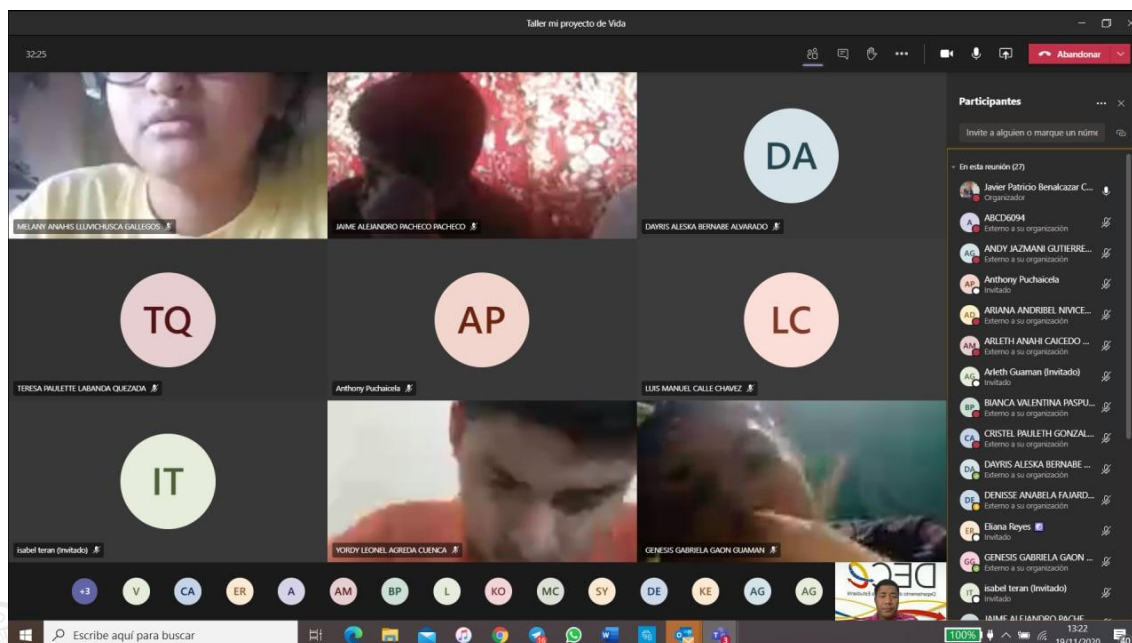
Taller mi proyecto de Vida

32:25

Abandonar

MELANY ANAHIS LLUVICHUSCA GALLEGOS

JAIME ALEJANDRO PACHECO PACHECO

DA

DAYRIS ALESKA BERNABE ALVARADO

TQ

TERESA PAULETTE LABANDA QUEZADA

AP

Anthony Puchaicela

LC

LUIS MANUEL CALLE CHAVEZ

IT

isabel teran (Invitado)

YORDY LEONEL AGREDA CUENCA

GENESIS GABRIELA GAON GUAMAN

+3 V CA ER A AM BP L KO MC SY DE KE AG AG

Participantes

Invite a alguien o marque un núme

En esta reunión (27)

Javier Patricio Benalcazar C...
Organizador

ABCD6094
Externo a su organización

ANDY JAZMANI GUTIERRE...
Externo a su organización

Anthony Puchaicela
Invitado

ARIANA ANDRIBEL NIVICE...
Externo a su organización

ARLETH ANAHI CAICEDO ...
Externo a su organización

Arleth Guaman (Invitado)
Invitado

BIANCA VALENTINA PASPU...
Externo a su organización

CRISTEL PAULETH GONZAL...
Externo a su organización

DAYRIS ALESKA BERNABE ...
Externo a su organización

DENISSE ANABELA FAJARD...
Externo a su organización

Eliana Reyes
Invitado

GENESIS GABRIELA GAON ...
Externo a su organización

isabel teran (Invitado)
Invitado

JAIME ALEJANDRO PACHE...

Escribe aquí para buscar

100%

13:22
19/11/2020